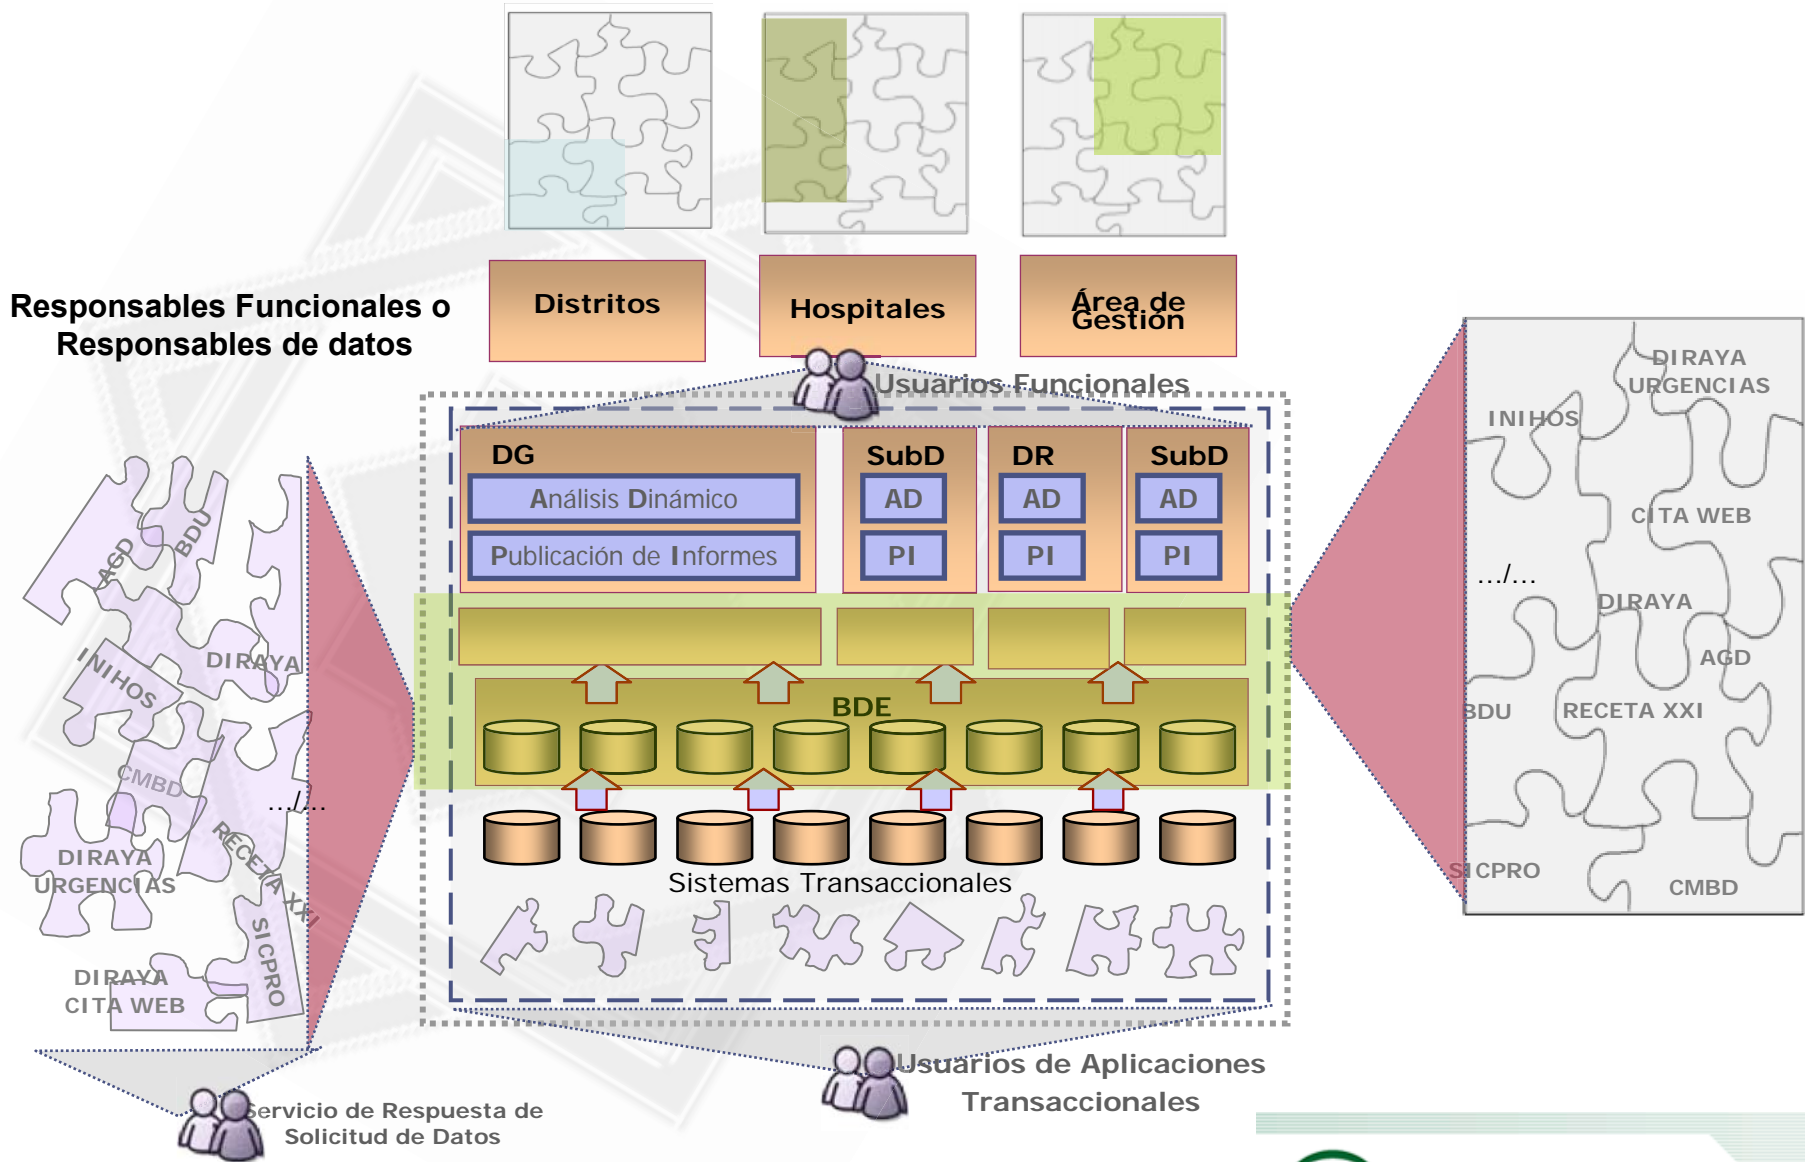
Distritos

Hospitales

Área de Gestión

Responsables Funcionales o Responsables de datos

Usuarios Funcionales

DG

Análisis Dinámico

Publicación de Informes

SubD

AD

PI

DR

AD

PI

SubD

AD

PI

BDE

Sistemas Transaccionales

AGD
BDU
INIHOS
DIRAYA
CMBD
.../...
RECETA XXI
DIRAYA URGENCIAS
SICPRO
DIRAYA CITA WEB

DIRAYA URGENCIAS
INIHOS
CITA WEB
.../...
DIRAYA
AGD
BDU
RECETA XXI
SICPRO
CMBD

Usuarios de Aplicaciones Transaccionales

Servicio de Respuesta de Solicitud de Datos